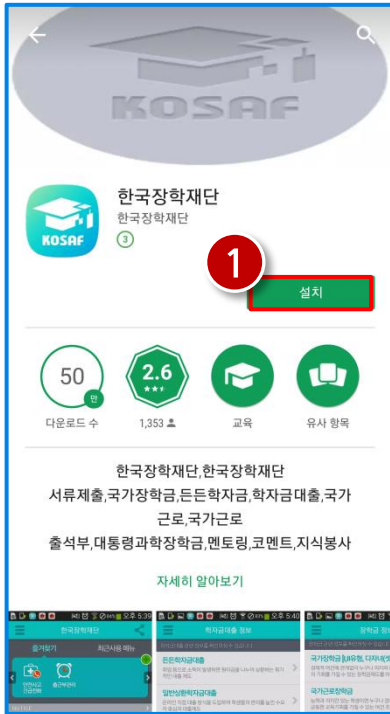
KOSAF

KOSAF

한국장학재단

한국장학재단

3

1

설치

50

만

다운로드 수

2.6

★★★

1,353

교육

유사 항목

한국장학재단,한국장학재단

서류제출,국가장학금,든든학자금,학자금대출,국가근로,국가근로

출석부,대통령과학장학금,멘토링,코멘트,지식봉사

자세히 알아보기

한국장학재단

즐겨찾기

최근사용 메뉴

학자금대출 정보

든든학자금대출

일반상환학자금대출

장학금 정보

국가장학금

국가근로장학금

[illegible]